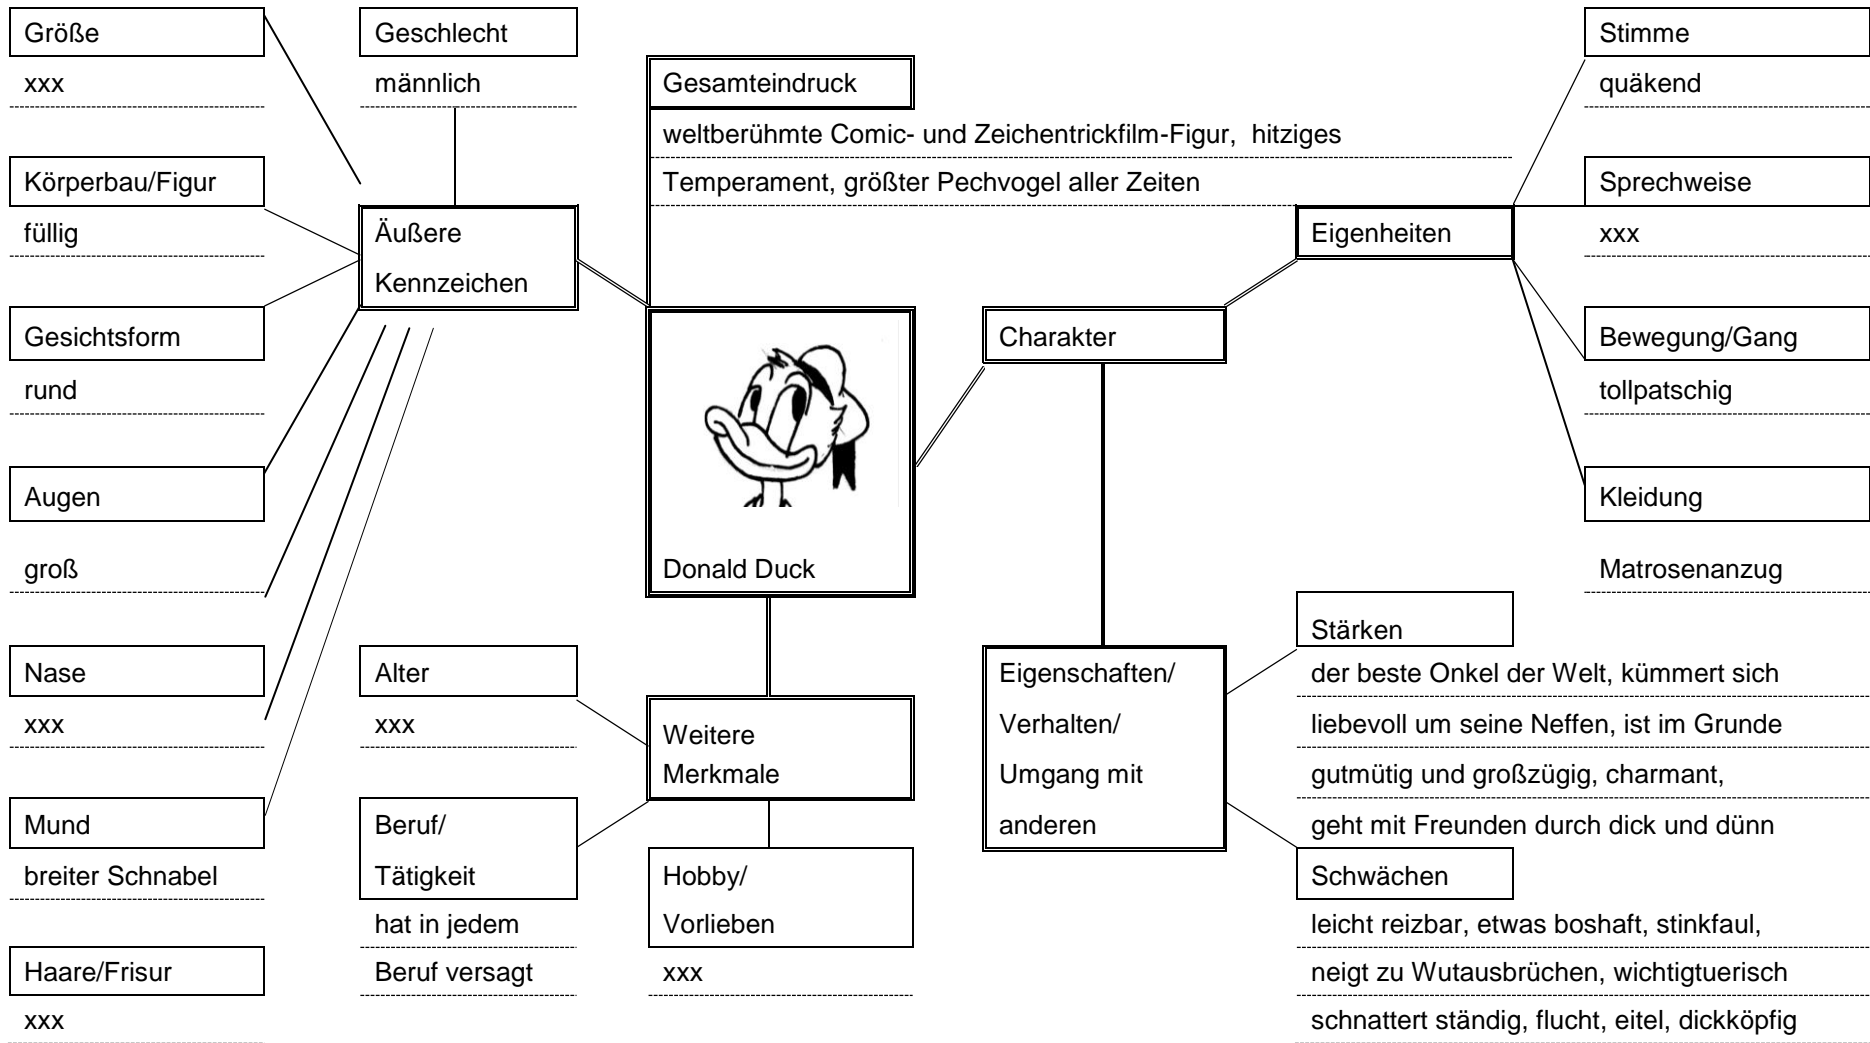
Größe

xxx

Körperbau/Figur

füllig

Gesichtsform

rund

Augen

groß

Nase

xxx

Mund

breiter Schnabel

Haare/Frisur

xxx

Geschlecht

männlich

Äußere Kennzeichen

Alter

xxx

Beruf/ Tätigkeit

hat in jedem Beruf versagt

Gesamteindruck

weltberühmte Comic- und Zeichentrickfilm-Figur, hitziges Temperament, größter Pechvogel aller Zeiten

Donald Duck

Weitere Merkmale

Hobby/ Vorlieben

xxx

Charakter

Eigenschaften/ Verhalten/ Umgang mit anderen

Eigenheiten

Stimme

quäkend

Sprechweise

xxx

Bewegung/Gang

tollpatschig

Kleidung

Matrosenanzug

Stärken

der beste Onkel der Welt, kümmert sich liebevoll um seine Neffen, ist im Grunde gutmütig und großzügig, charmant, geht mit Freunden durch dick und dünn

Schwächen

leicht reizbar, etwas boshaft, stinkfaul, neigt zu Wutausbrüchen, wichtigtuerisch schnattert ständig, flucht, eitel, dickköpfig